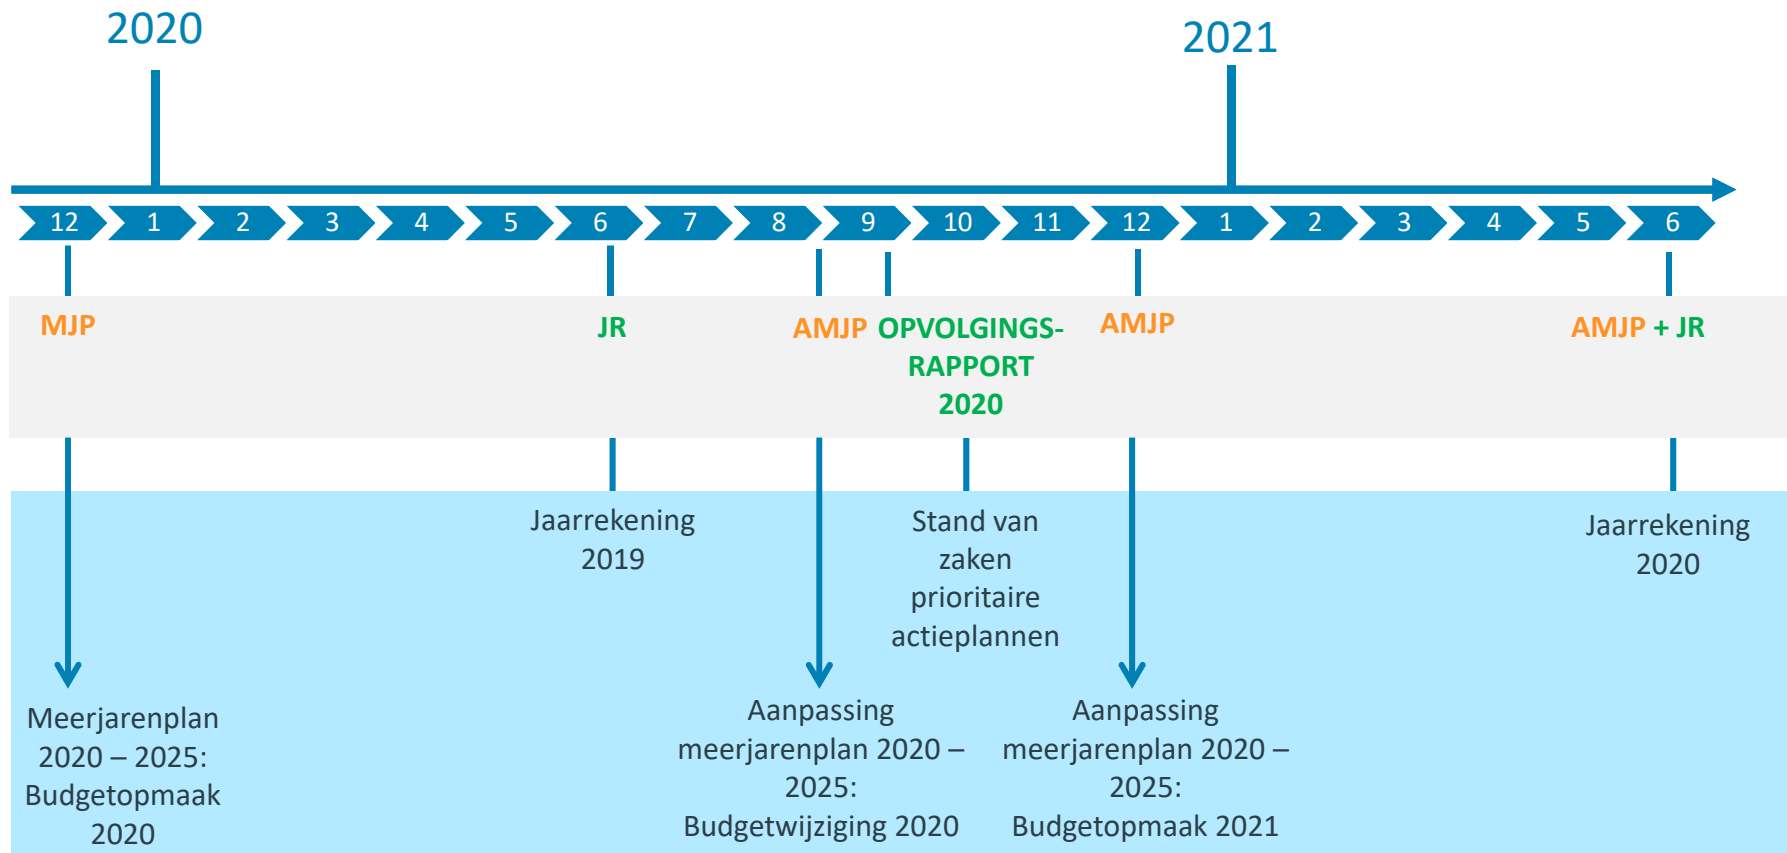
2020

2021

12 1 2 3 4 5 6 7 8 9 10 11 12 1 2 3 4 5 6

MJP

JR

AMJP OPVOLGINGS-RAPPORT 2020

AMJP

AMJP + JR

Jaarrekening 2019

Stand van zaken prioritaire actieplannen

Jaarrekening 2020

Meerjarenplan 2020 – 2025: Budgetopmaak 2020

Aanpassing meerjarenplan 2020 – 2025: Budgetwijziging 2020

Aanpassing meerjarenplan 2020 – 2025: Budgetopmaak 2021